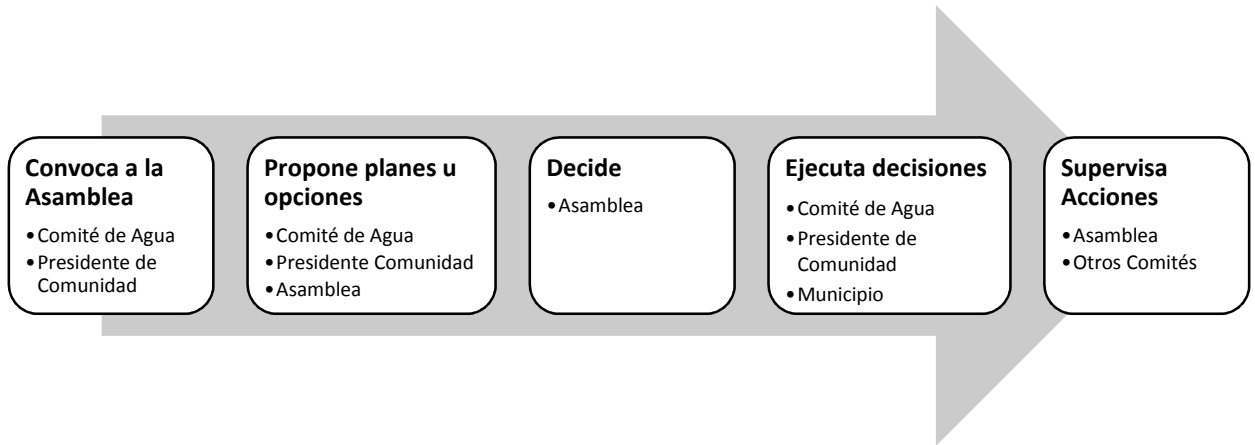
Convoca a la Asamblea
• Comité de Agua
• Presidente de Comunidad

Propone planes u opciones
• Comité de Agua
• Presidente Comunidad
• Asamblea

Decide
• Asamblea

Ejecuta decisiones
• Comité de Agua
• Presidente de Comunidad
• Municipio

Supervisa Acciones
• Asamblea
• Otros Comités